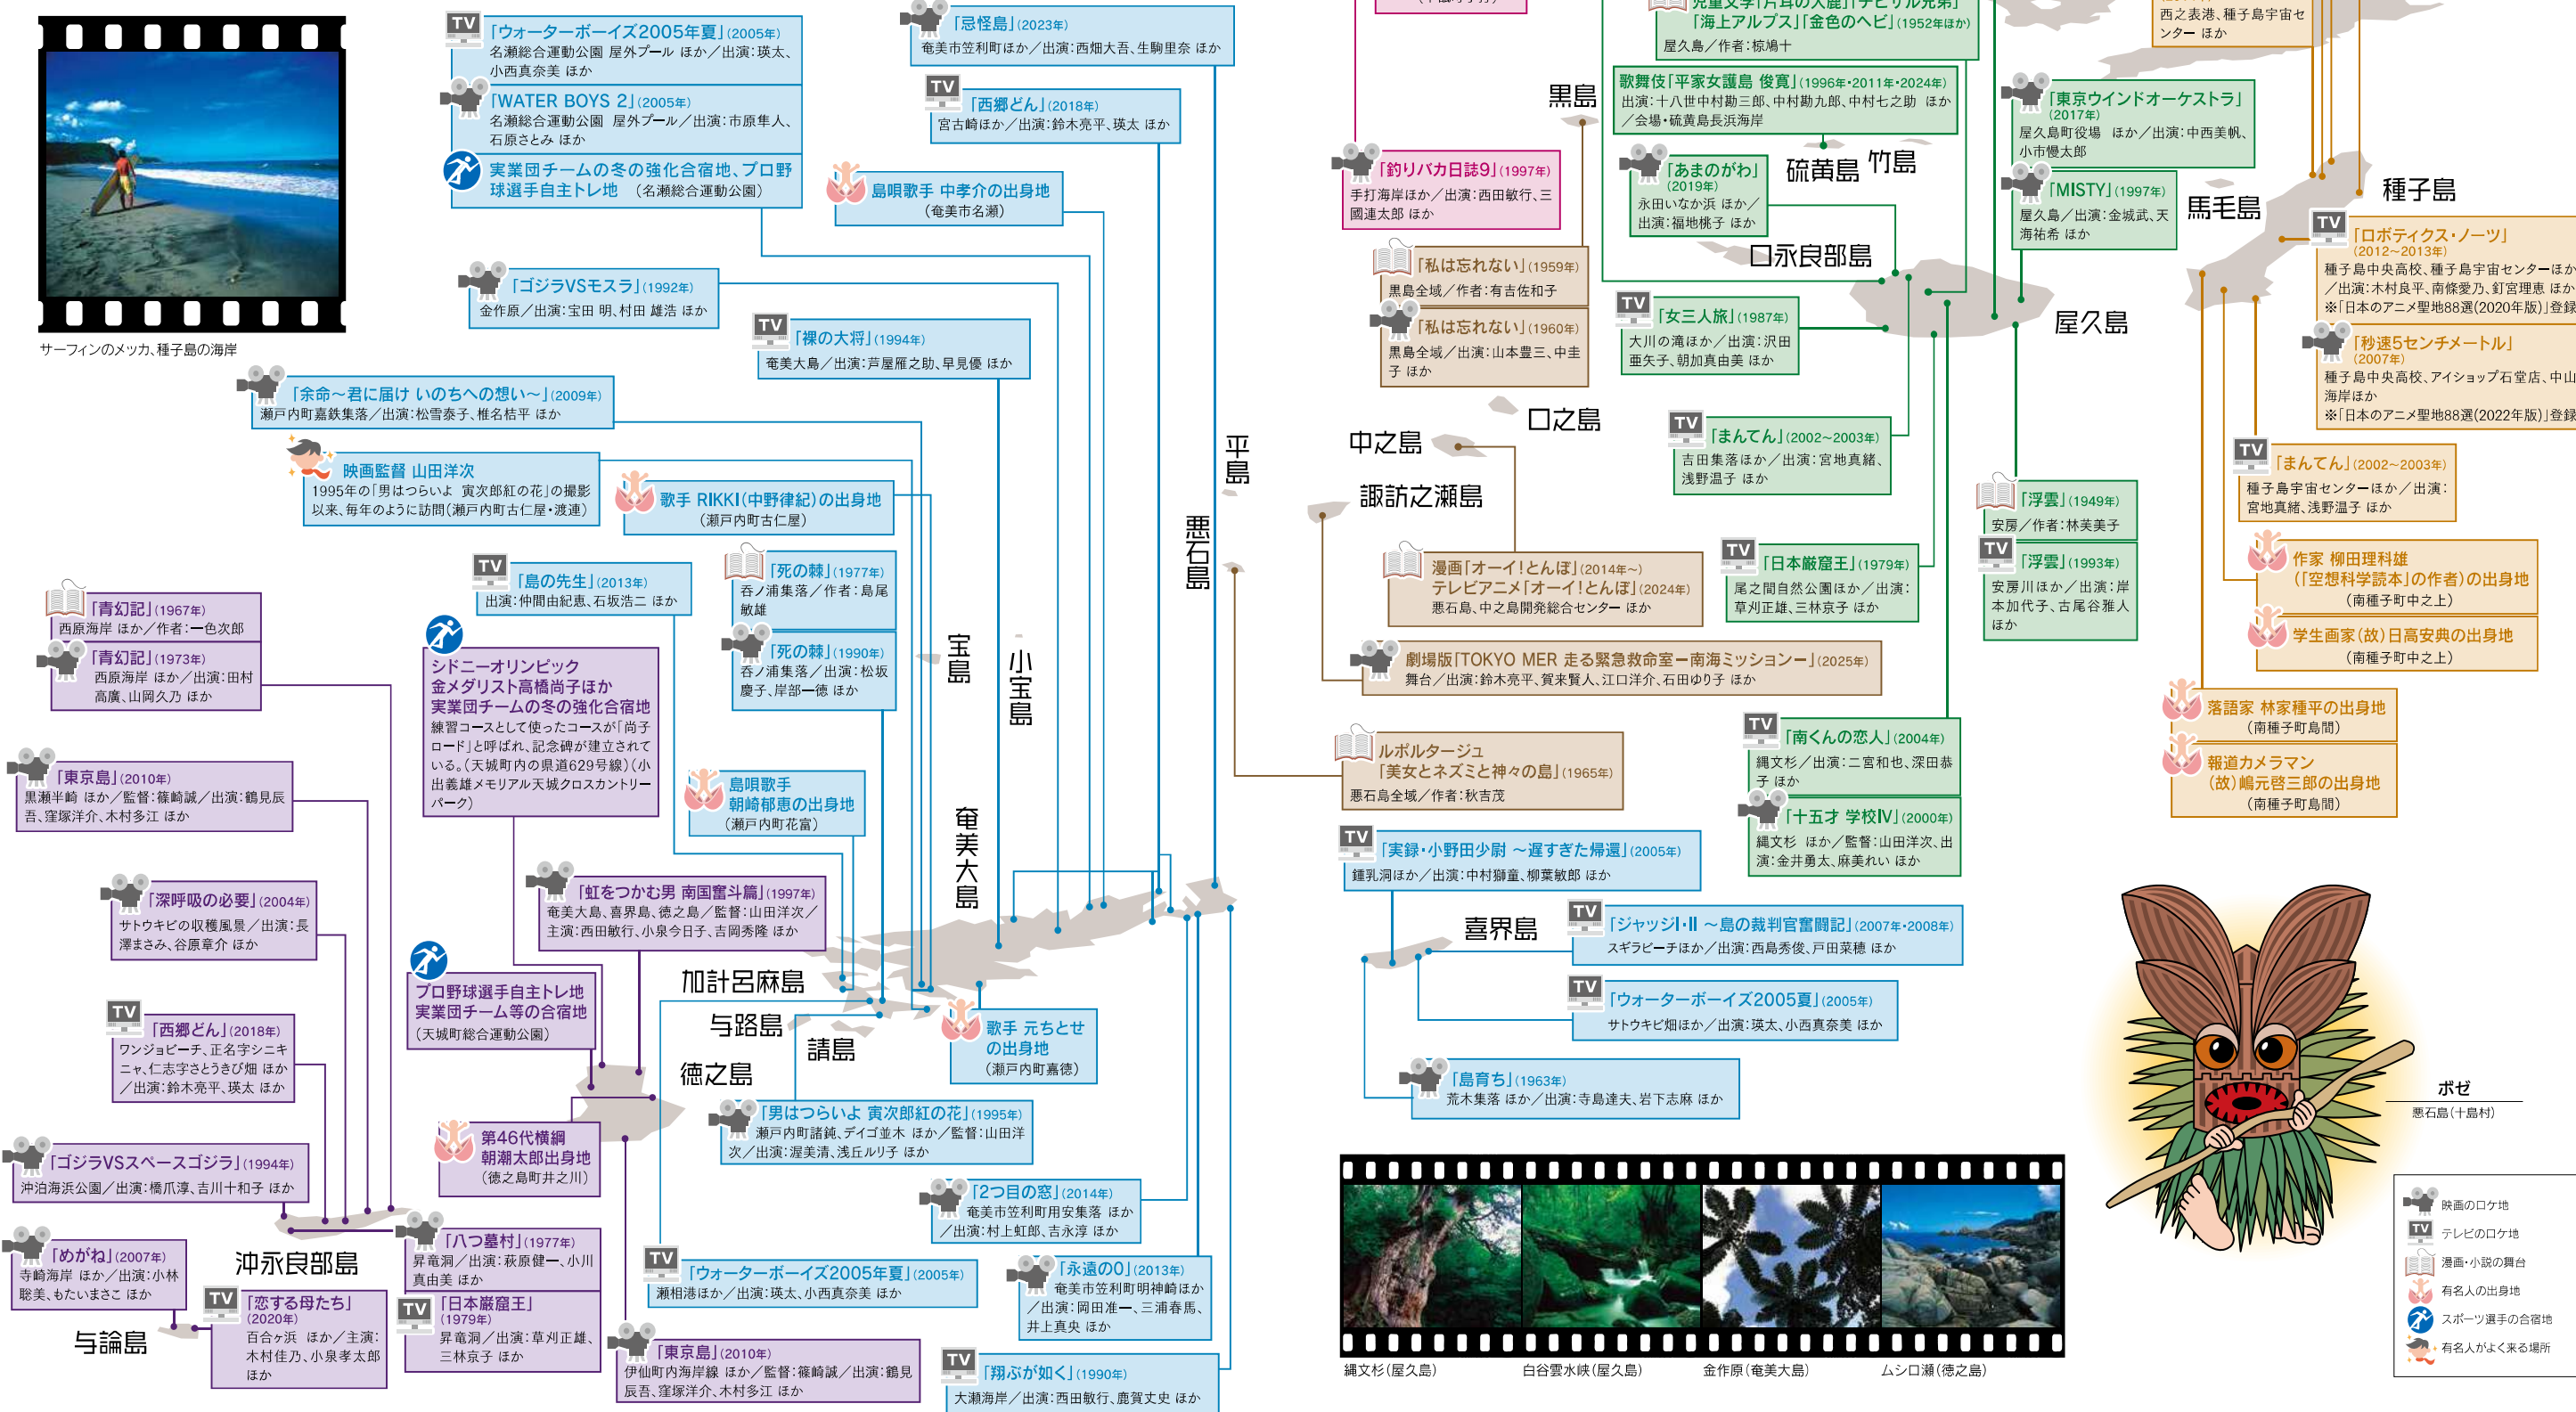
サーフィンのメッカ、種子島の海岸

TV「ウォーターボーイズ2005年夏」(2005年)
名瀬総合運動公園 屋外プール ほか／出演：瑛太、小西真奈美 ほか

「WATER BOYS 2」(2005年)
名瀬総合運動公園 屋外プール／出演：市原隼人、石原さとみ ほか

実業団チームの冬の強化合宿地、プロ野球選手自主トレ地 (名瀬総合運動公園)

「忌怪島」(2023年)
奄美市笠利町ほか／出演：西畑大吾、生駒里奈 ほか

TV「西郷どん」(2018年)
宮古崎ほか／出演：鈴木亮平、瑛太 ほか

島唄歌手 中孝介の出身地 (奄美市名瀬)

「ゴジラVSモスラ」(1992年)
金作原／出演：宝田 明、村田 雄浩 ほか

TV「裸の大将」(1994年)
奄美大島／出演：芦屋雁之助、早見優 ほか

「余命〜君に届け いのちへの想い〜」(2009年)
瀬戸内町嘉鉄集落／出演：松雪泰子、椎名桔平 ほか

映画監督 山田洋次
1995年の「男はつらいよ 寅次郎紅の花」の撮影以来、毎年のように訪問(瀬戸内町古仁屋・渡連)

歌手 RIKKI(中野律紀)の出身地 (瀬戸内町古仁屋)

TV「島の先生」(2013年)
出演：仲間由紀恵、石坂浩二 ほか

「死の棘」(1977年)
呑ノ浦集落／作者：島尾敏雄

「死の棘」(1990年)
呑ノ浦集落／出演：松坂慶子、岸部一徳 ほか

「青幻記」(1967年)
西原海岸 ほか／作者：一色次郎

「青幻記」(1973年)
西原海岸 ほか／出演：田村高廣、山岡久乃 ほか

シドニーオリンピック金メダリスト高橋尚子ほか実業団チームの冬の強化合宿地
練習コースとして使ったコースが「尚子ロード」と呼ばれ、記念碑が建立されている。(天城町内の県道629号線)(小出義雄メモリアル天城クロスカントリーパーク)

島唄歌手 朝崎郁恵の出身地 (瀬戸内町花富)

「東京島」(2010年)
黒瀬半崎 ほか／監督：篠崎誠／出演：鶴見辰吾、窪塚洋介、木村多江 ほか

「深呼吸の必要」(2004年)
サトウキビの収穫風景／出演：長澤まさみ、谷原章介 ほか

「虹をつかむ男 南国奮斗篇」(1997年)
奄美大島、喜界島、徳之島／監督：山田洋次／主演：西田敏行、小泉今日子、吉岡秀隆 ほか

プロ野球選手自主トレ地 実業団チーム等の合宿地 (天城町総合運動公園)

TV「西郷どん」(2018年)
ワンジョビーチ、正名宇シニキニャ、仁志字さとうきび畑 ほか／出演：鈴木亮平、瑛太 ほか

歌手 元ちとせの出身地 (瀬戸内町嘉徳)

加計呂麻島
与路島
請島
徳之島
宝島
小宝島
悪石島
平島
奄美大島

「男はつらいよ 寅次郎紅の花」(1995年)
瀬戸内町諸鈍、デイゴ並木 ほか／監督：山田洋次／出演：渥美清、浅丘ルリ子 ほか

第46代横綱 朝潮太郎出身地 (徳之島町井之川)

「ゴジラVSスペースゴジラ」(1994年)
沖泊海浜公園／出演：橋爪淳、吉川十和子 ほか

「2つ目の窓」(2014年)
奄美市笠利町用安集落 ほか／出演：村上虹郎、吉永淳 ほか

「めがね」(2007年)
寺崎海岸 ほか／出演：小林聡美、もたいまさこ ほか

沖永良部島

「八つ墓村」(1977年)
昇竜洞／出演：萩原健一、小川真由美 ほか

TV「ウォーターボーイズ2005年夏」(2005年)
瀬相港ほか／出演：瑛太、小西真奈美 ほか

「永遠の0」(2013年)
奄美市笠利町明神崎ほか／出演：岡田准一、三浦春馬、井上真央 ほか

TV「恋する母たち」(2020年)
百合ヶ浜 ほか／主演：木村佳乃、小泉孝太郎 ほか

TV「日本巌窟王」(1979年)
昇竜洞／出演：草刈正雄、三林京子 ほか

「東京島」(2010年)
伊仙町内海岸線 ほか／監督：篠崎誠／出演：鶴見辰吾、窪塚洋介、木村多江 ほか

TV「翔ぶが如く」(1990年)
大瀬海岸／出演：西田敏行、鹿賀丈史 ほか

与論島

児童文学「片耳の大鹿」「チビリ九兄弟」「海上アルプス」「金色のヘビ」(1952年ほか)
屋久島／作者：椋鳩十

歌舞伎「平家女護島 俊寛」(1996年・2011年・2024年)
出演：十八世中村勘三郎、中村勘九郎、中村七之助 ほか／会場・硫黄島長浜海岸

黒島
硫黄島
竹島

「釣りバカ日誌9」(1997年)
手打海岸ほか／出演：西田敏行、三國連太郎 ほか

「あまのがわ」(2019年)
永田いなか浜 ほか／出演：福地桃子 ほか

口永良部島

「私は忘れない」(1959年)
黒島全域／作者：有吉佐和子

「私は忘れない」(1960年)
黒島全域／出演：山本豊三、中圭子 ほか

TV「女三人旅」(1987年)
大川の滝ほか／出演：沢田亜矢子、朝加真由美 ほか

口之島
中之島
諏訪之瀬島

TV「まんてん」(2002〜2003年)
吉田集落ほか／出演：宮地真緒、浅野温子 ほか

漫画「オーイ！とんぼ」(2014年〜)
テレビアニメ「オーイ！とんぼ」(2024年)
悪石島、中之島開発総合センター ほか

TV「日本巌窟王」(1979年)
尾之間自然公園ほか／出演：草刈正雄、三林京子 ほか

劇場版「TOKYO MER 走る緊急救命室ー南海ミッションー」(2025年)
舞台／出演：鈴木亮平、賀来賢人、江口洋介、石田ゆり子 ほか

ルポルタージュ「美女とネズミと神々の島」(1965年)
悪石島全域／作者：秋吉茂

TV「南くんの恋人」(2004年)
縄文杉／出演：二宮和也、深田恭子 ほか

「十五才 学校Ⅳ」(2000年)
縄文杉 ほか／監督：山田洋次、出演：金井勇太、麻美れい ほか

TV「実録・小野田少尉 〜遅すぎた帰還」(2005年)
鍾乳洞ほか／出演：中村獅童、柳葉敏郎 ほか

喜界島

TV「ジャッジⅠ・Ⅱ 〜島の裁判官奮闘記」(2007年・2008年)
スギラビーチほか／出演：西島秀俊、戸田菜穂 ほか

TV「ウォーターボーイズ2005夏」(2005年)
サトウキビ畑ほか／出演：瑛太、小西真奈美 ほか

「島育ち」(1963年)
荒木集落 ほか／出演：寺島達夫、岩下志麻 ほか

縄文杉(屋久島)
白谷雲水峡(屋久島)
金作原(奄美大島)
ムシロ瀬(徳之島)

西之表港、種子島宇宙センター ほか

「東京ウインドオーケストラ」(2017年)
屋久島町役場 ほか／出演：中西美帆、小市慢太郎

「MISTY」(1997年)
屋久島／出演：金城武、天海祐希 ほか

馬毛島
種子島
屋久島

TV「ロボティクス・ノーツ」(2012〜2013年)
種子島中央高校、種子島宇宙センターほか／出演：木村良平、南條愛乃、釘宮理恵 ほか
※「日本のアニメ聖地88選(2020年版)」登録

「秒速5センチメートル」(2007年)
種子島中央高校、アイショップ石堂店、中山海岸ほか
※「日本のアニメ聖地88選(2022年版)」登録

TV「まんてん」(2002〜2003年)
種子島宇宙センターほか／出演：宮地真緒、浅野温子 ほか

「浮雲」(1949年)
安房／作者：林芙美子

TV「浮雲」(1993年)
安房川ほか／出演：岸本加代子、古尾谷雅人 ほか

作家 柳田理科雄(「空想科学読本」の作者)の出身地 (南種子町中之上)

学生画家(故)日高安典の出身地 (南種子町中之上)

落語家 林家種平の出身地 (南種子町島間)

報道カメラマン (故)嶋元啓三郎の出身地 (南種子町島間)

ボゼ
悪石島(十島村)

映画のロケ地
TV テレビのロケ地
漫画・小説の舞台
有名人の出身地
スポーツ選手の合宿地
有名人がよく来る場所